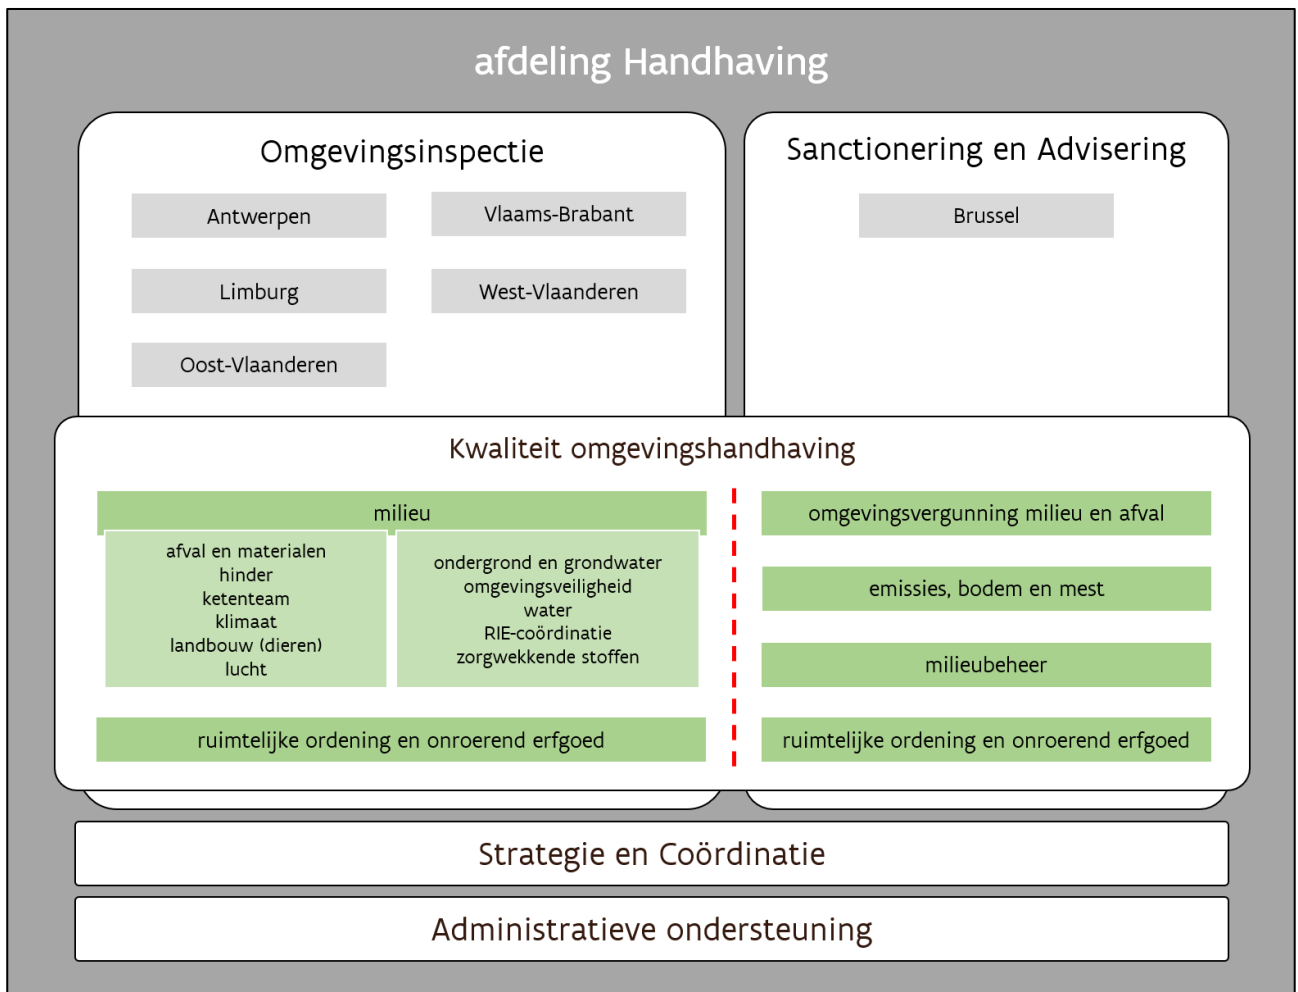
afdeling Handhaving

Omgevingsinspectie

Antwerpen

Vlaams-Brabant

Limburg

West-Vlaanderen

Oost-Vlaanderen

Sanctionering en Advisering

Brussel

Kwaliteit omgevingshandhaving

milieu

afval en materialen
hinder
ketenteam
klimaat
landbouw (dieren)
lucht

ondergrond en grondwater
omgevingsveiligheid
water
RIE-coördinatie
zorgwekkende stoffen

ruimtelijke ordening en onroerend erfgoed

omgevingsvergunning milieu en afval

emissies, bodem en mest

milieubeheer

ruimtelijke ordening en onroerend erfgoed

Strategie en Coördinatie

Administratieve ondersteuning